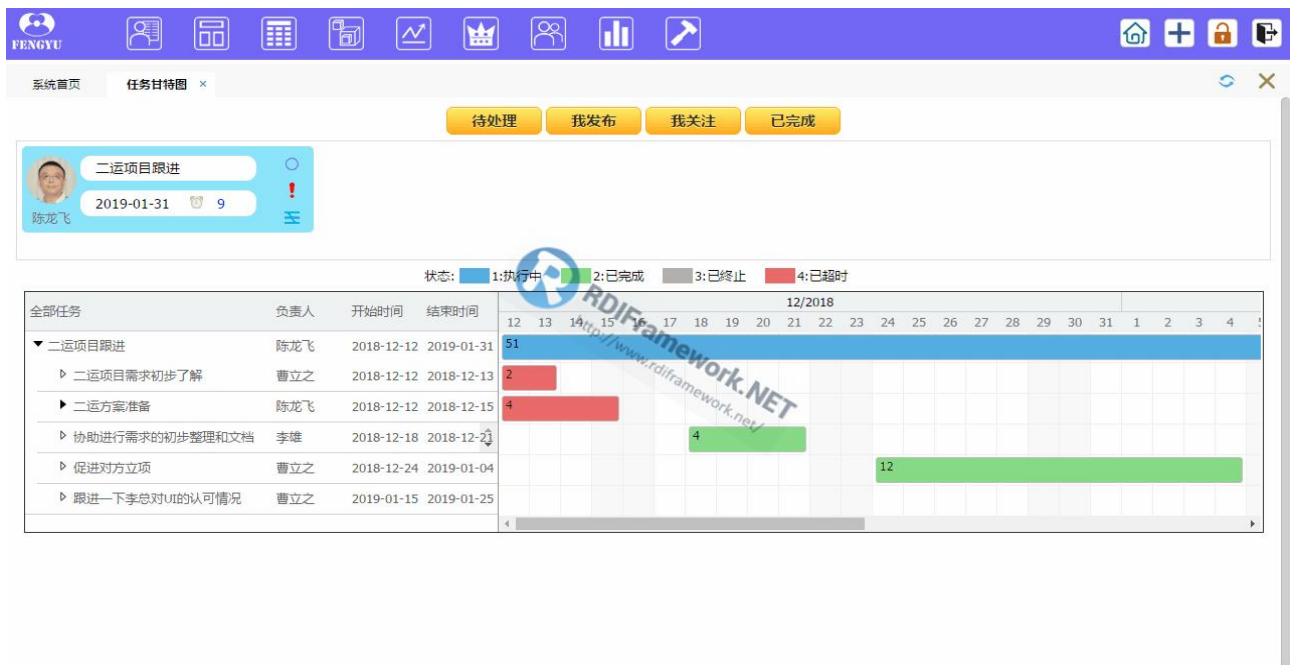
FENGYU

系统首页　任务甘特图 ×

待处理　我发布　我关注　已完成

二运项目跟进
2019-01-31　9
陈龙飞

状态: 1:执行中　2:已完成　3:已终止　4:已超时

RDIFramework.NET
http://www.rdiframework.net/

| 全部任务 | 负责人 | 开始时间 | 结束时间 |
|---|---|---|---|
| ▼ 二运项目跟进 | 陈龙飞 | 2018-12-12 | 2019-01-31 |
| ▷ 二运项目需求初步了解 | 曹立之 | 2018-12-12 | 2018-12-13 |
| ▶ 二运方案准备 | 陈龙飞 | 2018-12-12 | 2018-12-15 |
| ▷ 协助进行需求的初步整理和文档 | 李雄 | 2018-12-18 | 2018-12-21 |
| ▷ 促进对方立项 | 曹立之 | 2018-12-24 | 2019-01-04 |
| ▷ 跟进一下李总对UI的认可情况 | 曹立之 | 2019-01-15 | 2019-01-25 |

12/2018
12 13 14 15 16 17 18 19 20 21 22 23 24 25 26 27 28 29 30 31 1 2 3 4 5

51
2
4
4
12